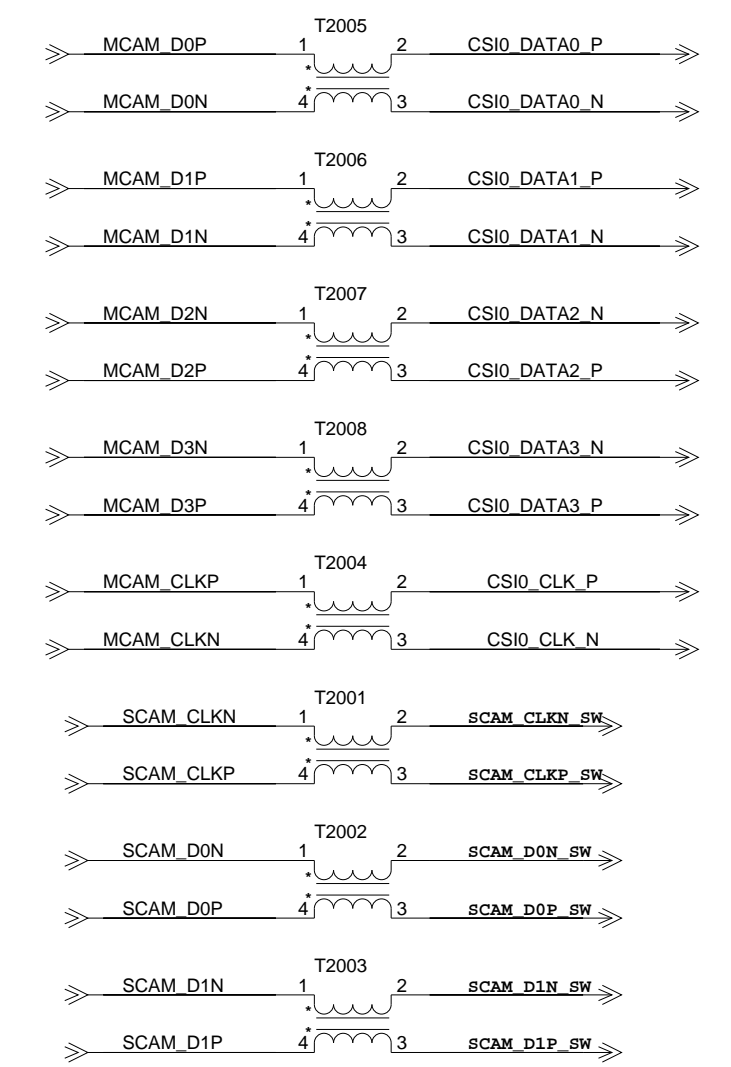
T2005
MCAM_D0P 1 * 2 CSI0_DATA0_P
MCAM_D0N 4 * 3 CSI0_DATA0_N

T2006
MCAM_D1P 1 * 2 CSI0_DATA1_P
MCAM_D1N 4 * 3 CSI0_DATA1_N

T2007
MCAM_D2N 1 * 2 CSI0_DATA2_N
MCAM_D2P 4 * 3 CSI0_DATA2_P

T2008
MCAM_D3N 1 * 2 CSI0_DATA3_N
MCAM_D3P 4 * 3 CSI0_DATA3_P

T2004
MCAM_CLKP 1 * 2 CSI0_CLK_P
MCAM_CLKN 4 * 3 CSI0_CLK_N

T2001
SCAM_CLKN 1 * 2 SCAM_CLKN_SW
SCAM_CLKP 4 * 3 SCAM_CLKP_SW

T2002
SCAM_D0N 1 * 2 SCAM_D0N_SW
SCAM_D0P 4 * 3 SCAM_D0P_SW

T2003
SCAM_D1N 1 * 2 SCAM_D1N_SW
SCAM_D1P 4 * 3 SCAM_D1P_SW